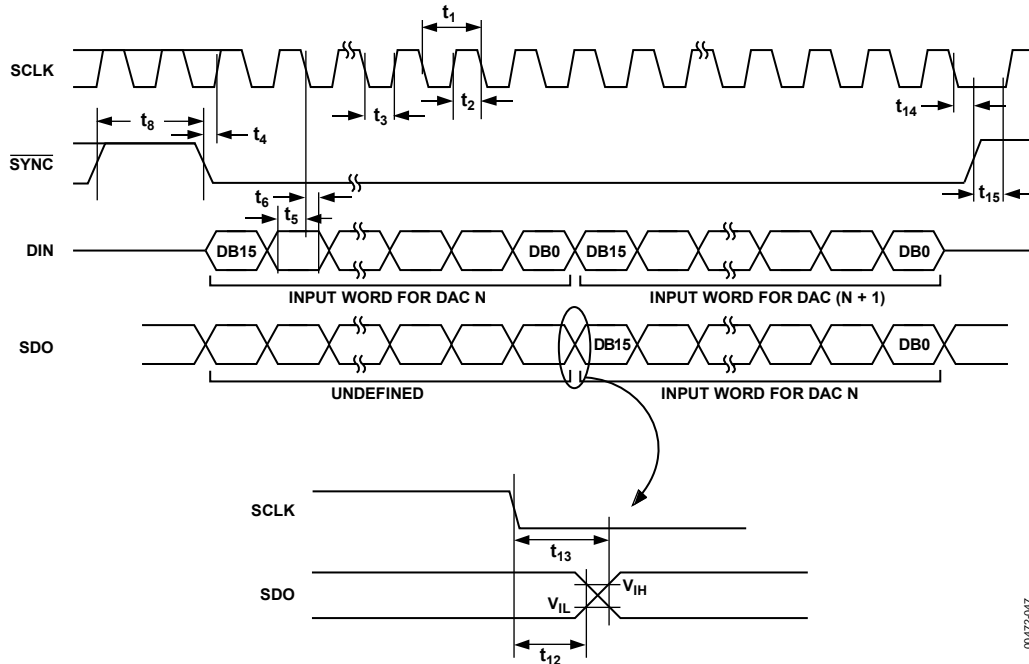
$t_1$

SCLK

$t_3$ $t_2$ $t_{14}$

$t_8$ $t_4$

$\overline{SYNC}$

$t_6$ $t_5$ $t_{15}$

DIN DB15 DB0 DB15 DB0

INPUT WORD FOR DAC N INPUT WORD FOR DAC (N + 1)

SDO DB15 DB0

UNDEFINED INPUT WORD FOR DAC N

SCLK

$t_{13}$

SDO $V_{IH}$ $V_{IL}$

$t_{12}$

00472-047